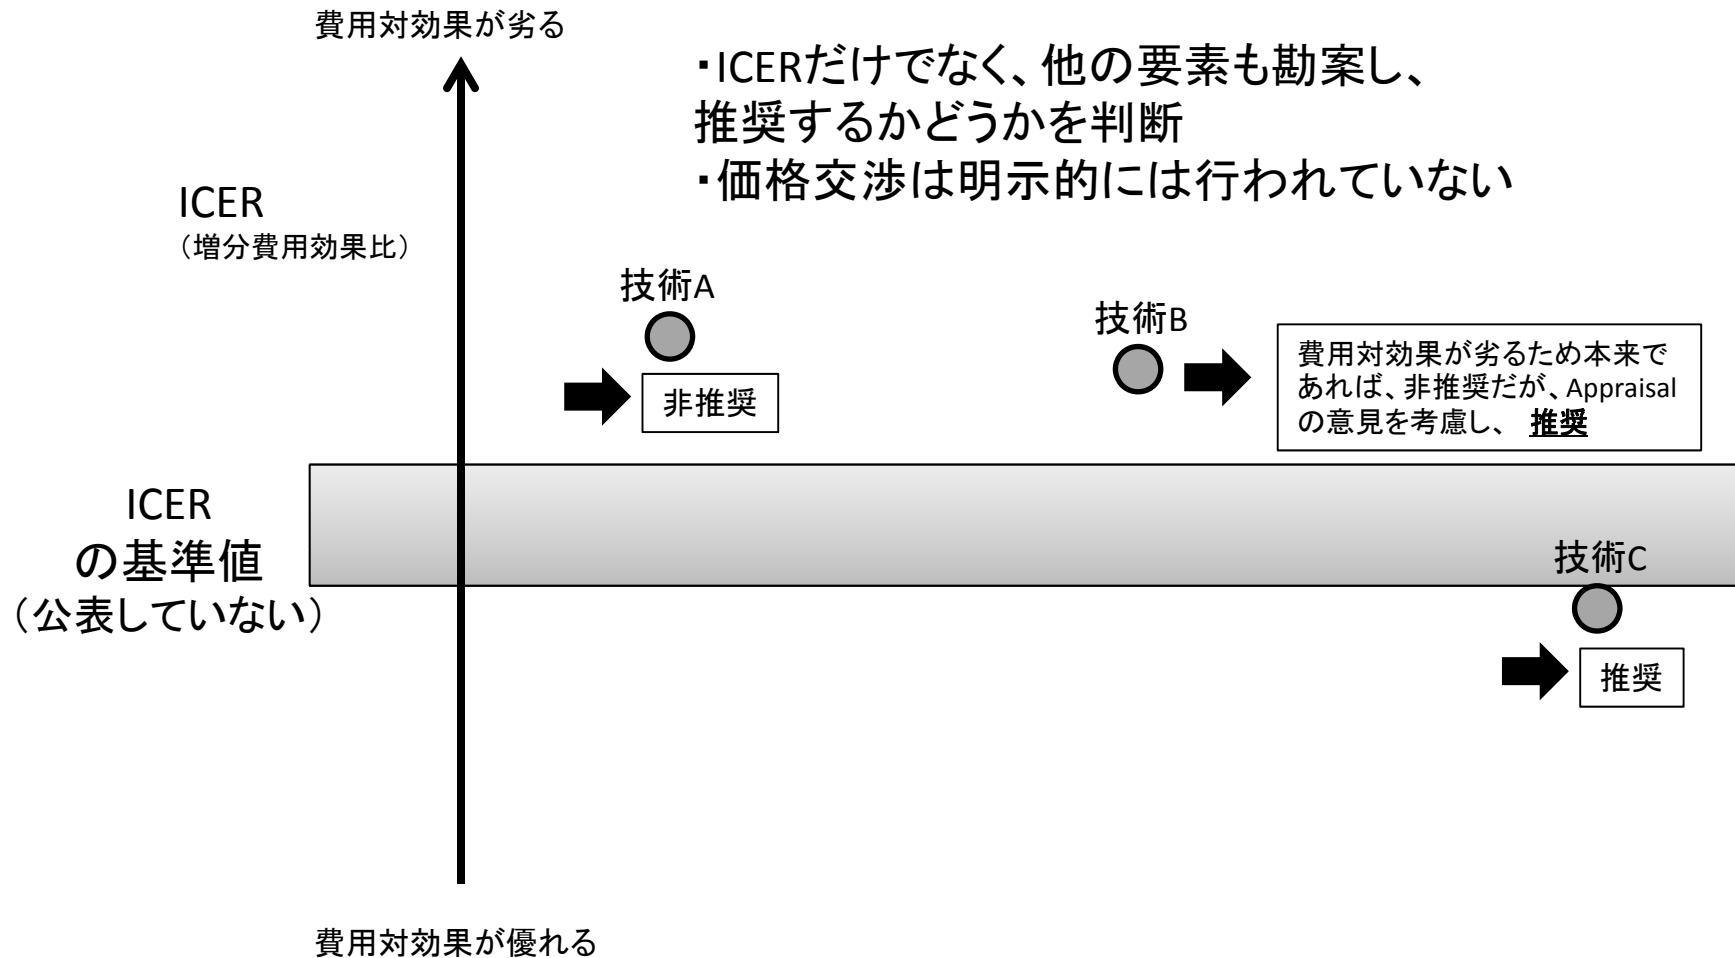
費用対効果が劣る

・ICERだけでなく、他の要素も勘案し、推奨するかどうかを判断
・価格交渉は明示的には行われていない

ICER
（増分費用効果比）

技術A

非推奨

技術B

費用対効果が劣るため本来であれば、非推奨だが、Appraisalの意見を考慮し、 推奨

ICER
の基準値
（公表していない）

技術C

推奨

費用対効果が優れる